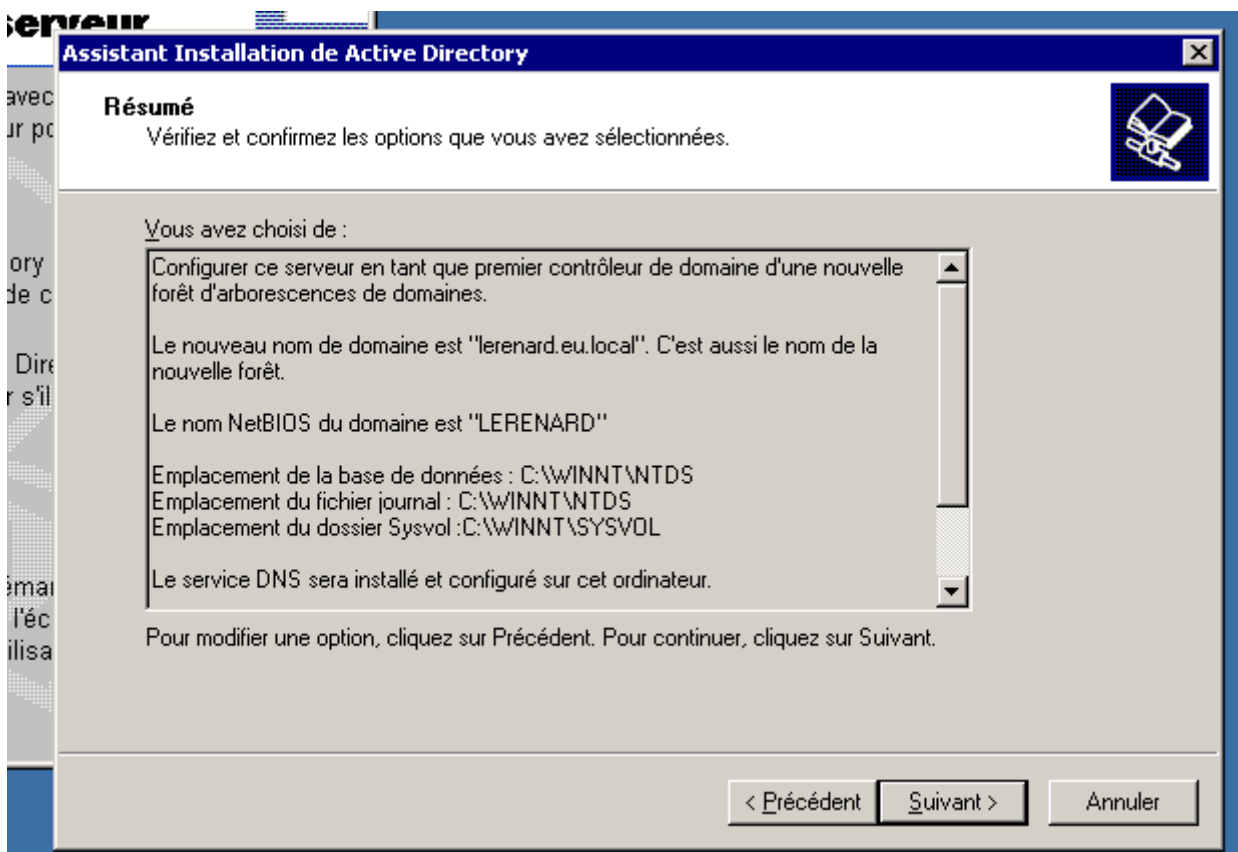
serveur

Assistant Installation de Active Directory

Résumé
Vérifiez et confirmez les options que vous avez sélectionnées.

avec
ur po

ory
de c

Dire
r s'il

émai
l'éc
ilisa

Vous avez choisi de :

Configurer ce serveur en tant que premier contrôleur de domaine d'une nouvelle forêt d'arborescences de domaines.

Le nouveau nom de domaine est "lerenard.eu.local". C'est aussi le nom de la nouvelle forêt.

Le nom NetBIOS du domaine est "LERENARD"

Emplacement de la base de données : C:\WINNT\NTDS
Emplacement du fichier journal : C:\WINNT\NTDS
Emplacement du dossier Sysvol :C:\WINNT\SYSVOL

Le service DNS sera installé et configuré sur cet ordinateur.

Pour modifier une option, cliquez sur Précédent. Pour continuer, cliquez sur Suivant.

< Précédent | Suivant > | Annuler